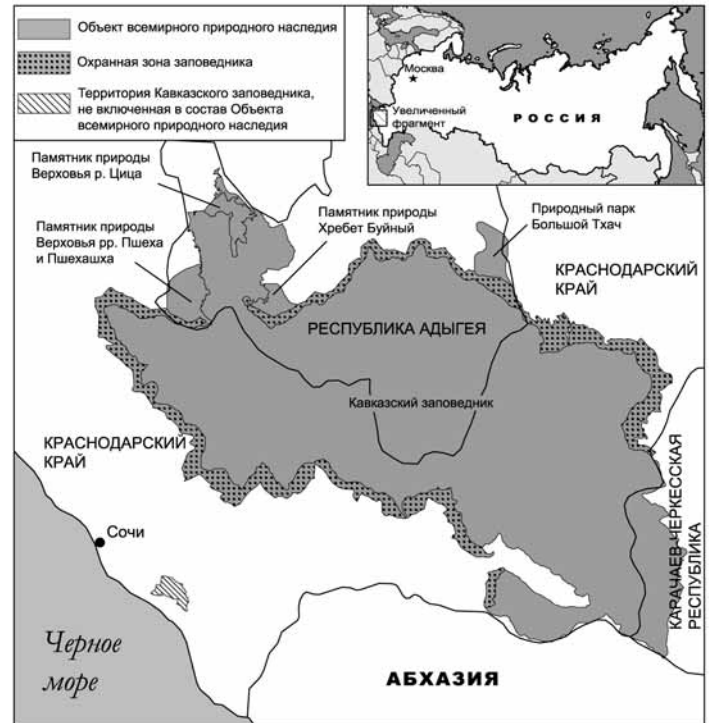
Объект всемирного природного наследия

Охранная зона заповедника

Территория Кавказского заповедника, не включенная в состав Объекта всемирного природного наследия

Москва

Увеличенный фрагмент

РОССИЯ

Памятник природы Верховья р. Цица

Памятник природы Хребет Буйный

Природный парк Большой Тхач

Памятник природы Верховья рр. Пшеха и Пшехашха

КРАСНОДАРСКИЙ КРАЙ

РЕСПУБЛИКА АДЫГЕЯ

Кавказский заповедник

КРАСНОДАРСКИЙ КРАЙ

КАРАЧАЕВО-ЧЕРКЕССКАЯ РЕСПУБЛИКА

Сочи

Черное море

АБХАЗИЯ